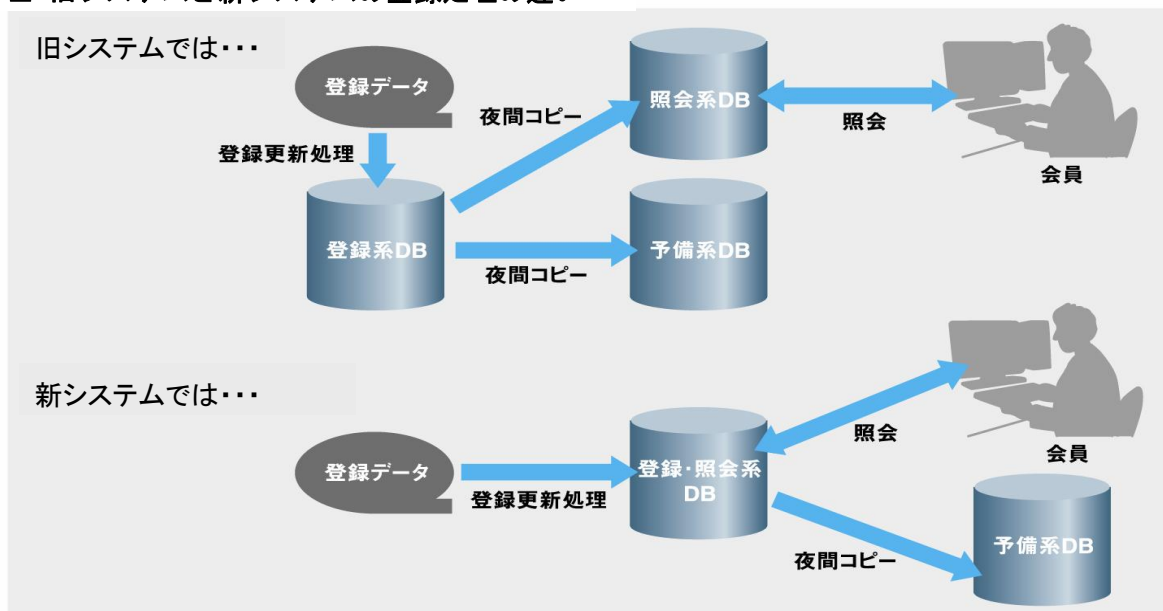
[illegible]

旧システムでは・・・

登録データ

登録更新処理

登録系DB

夜間コピー

照会系DB

夜間コピー

予備系DB

照会

会員

新システムでは・・・

登録データ

登録更新処理

登録･照会系DB

照会

会員

夜間コピー

予備系DB